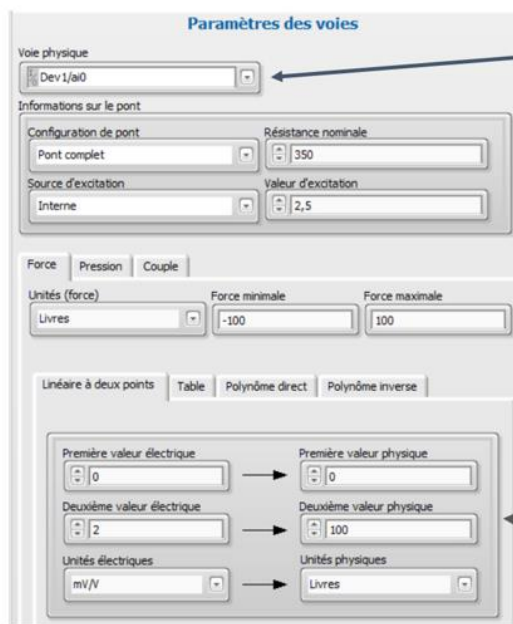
Paramètres des voies

Voie physique

Dev1/ai0

Informations sur le pont

Configuration de pont

Pont complet

Résistance nominale

350

Source d'excitation

Interne

Valeur d'excitation

2,5

Force | Pression | Couple

Unités (force)

Livres

Force minimale

-100

Force maximale

100

Linéaire à deux points | Table | Polynôme direct | Polynôme inverse

Première valeur électrique

0

Première valeur physique

0

Deuxième valeur électrique

2

Deuxième valeur physique

100

Unités électriques

mV/V

Unités physiques

Livres